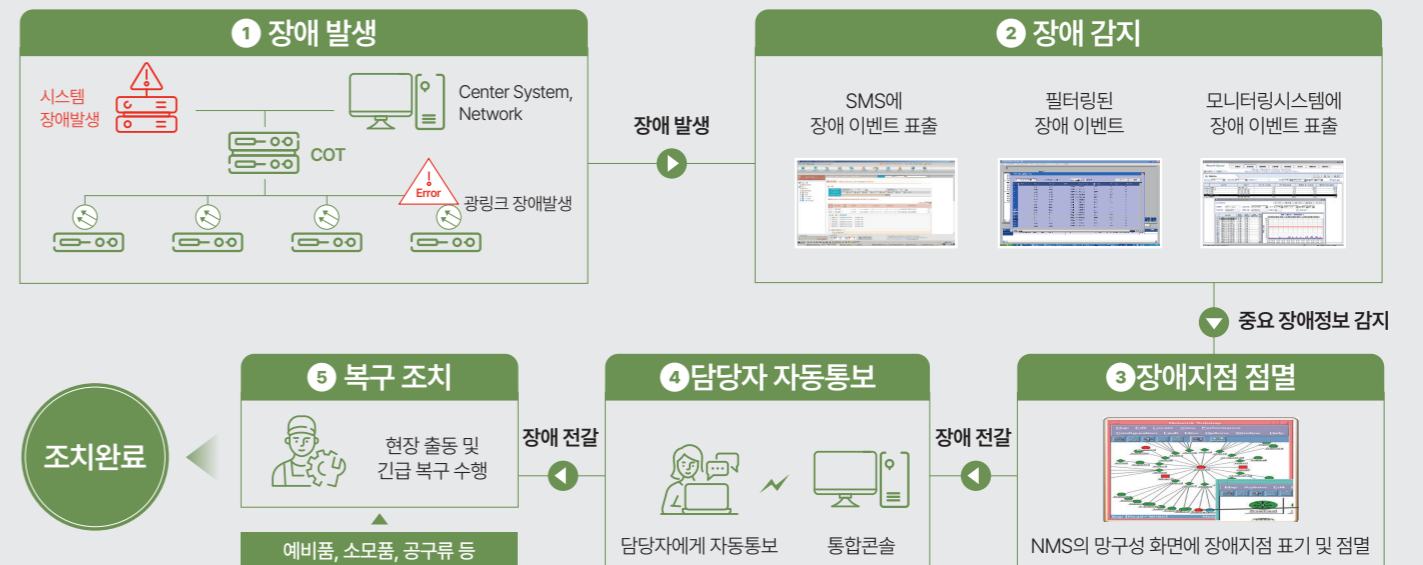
❶ 장애 발생

시스템 장애발생

Center System, Network

COT

Error

광링크 장애발생

장애 발생

❷ 장애 감지

SMS에 장애 이벤트 표출

필터링된 장애 이벤트

모니터링시스템에 장애 이벤트 표출

중요 장애정보 감지

❸장애지점 점멸

NMS의 망구성 화면에 장애지점 표기 및 점멸

장애 전갈

❹담당자 자동통보

담당자에게 자동통보

통합콘솔

장애 전갈

❺ 복구 조치

현장 출동 및 긴급 복구 수행

예비품, 소모품, 공구류 등

조치완료